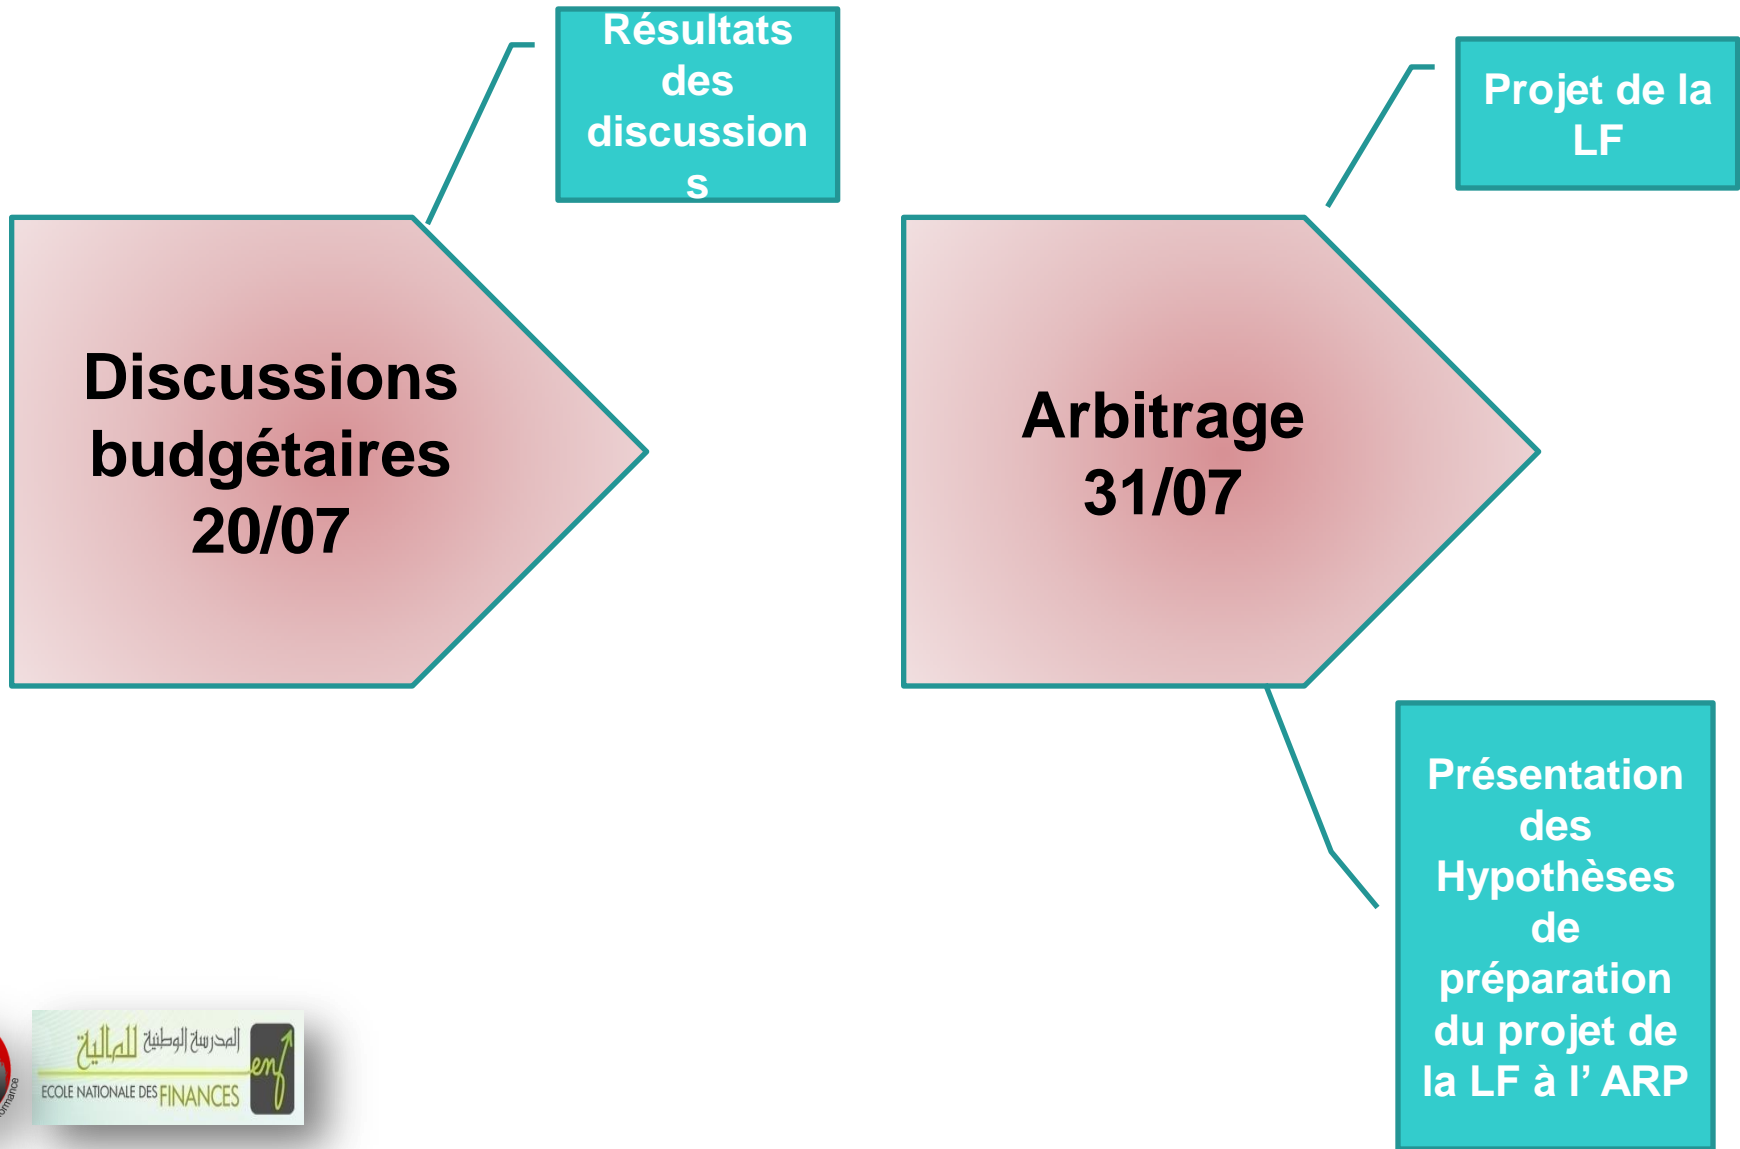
Résultats des discussion s

Discussions budgétaires 20/07

Projet de la LF

Arbitrage 31/07

Présentation des Hypothèses de préparation du projet de la LF à l' ARP

المدرسة الوطنية للمالية
ECOLE NATIONALE DES FINANCES
enf